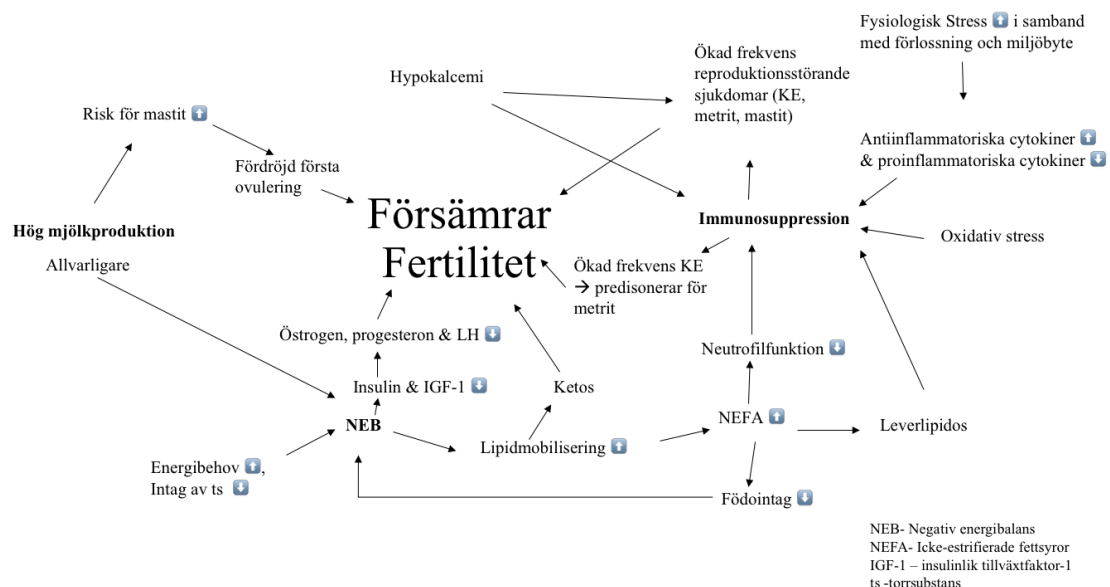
Fysiologisk Stress ⬆ i samband med förlossning och miljöbyte

Ökad frekvens reproduktionsstörande sjukdomar (KE, metrit, mastit)

Hypokalcemi

Risk för mastit ⬆

Fördröjd första ovulering

Antiinflammatoriska cytokiner ⬆ & proinflammatoriska cytokiner ⬇

Försämrar Fertilitet

Immunosuppression

Hög mjölkproduktion

Oxidativ stress

Allvarligare

Ökad frekvens KE → predisonerar för metrit

Östrogen, progesteron & LH ⬇

Neutrofilfunktion ⬇

Insulin & IGF-1 ⬇

Ketos

NEB

NEFA ⬆

Leverlipidos

Lipidmobilisering ⬆

Energibehov ⬆, Intag av ts ⬇

Födointag ⬇

NEB- Negativ energibalans
NEFA- Icke-estrifierade fettsyror
IGF-1 – insulinlik tillväxtfaktor-1
ts -torrsubstans